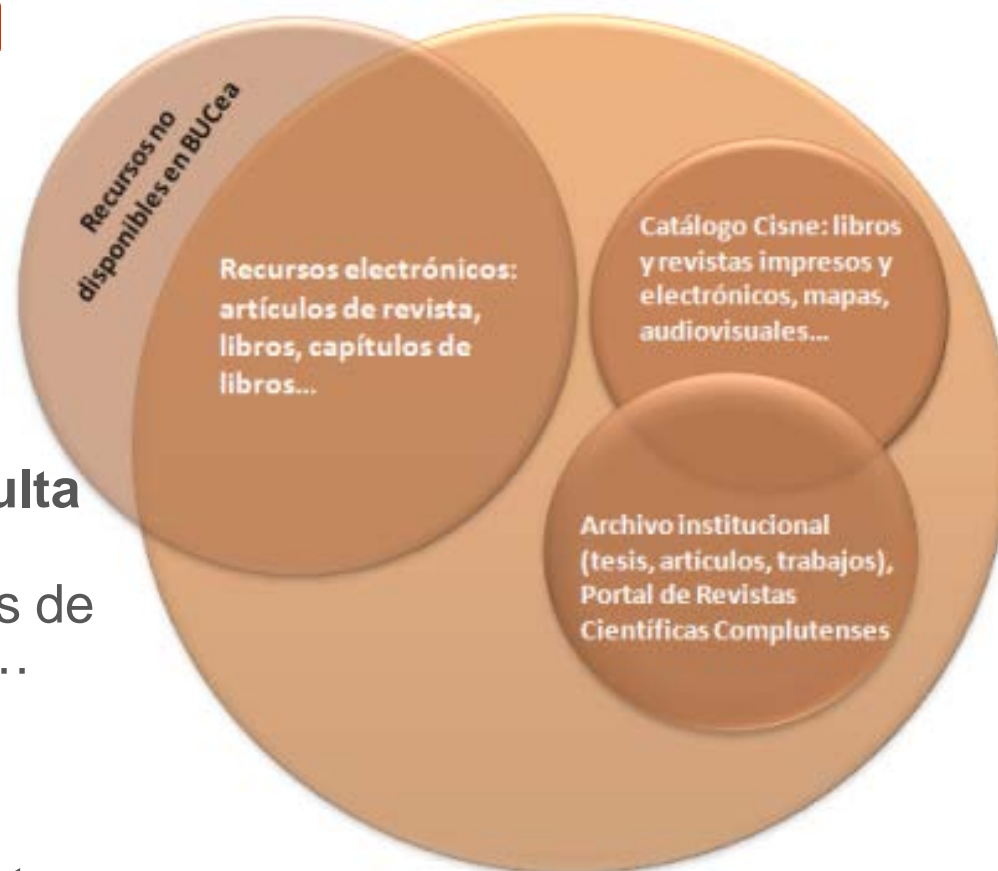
Recursos no disponibles en BUCea

Recursos electrónicos: artículos de revista, libros, capítulos de libros...

Catálogo Cisne: libros y revistas impresos y electrónicos, mapas, audiovisuales...

Archivo institucional (tesis, artículos, trabajos), Portal de Revistas Científicas Complutenses

ulta

s de
...